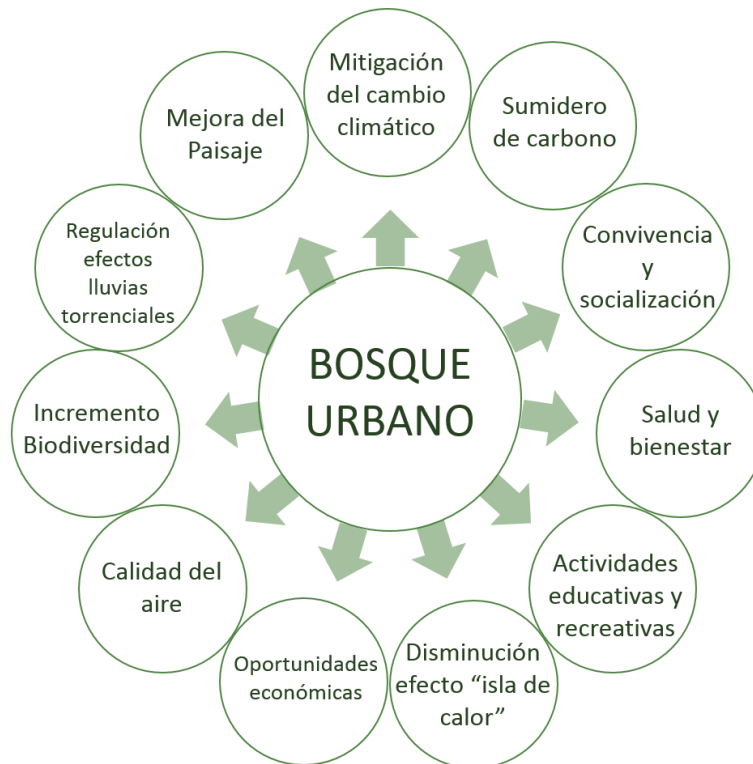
BOSQUE URBANO

Mitigación del cambio climático

Sumidero de carbono

Convivencia y socialización

Salud y bienestar

Actividades educativas y recreativas

Disminución efecto “isla de calor”

Oportunidades económicas

Calidad del aire

Incremento Biodiversidad

Regulación efectos lluvias torrenciales

Mejora del Paisaje